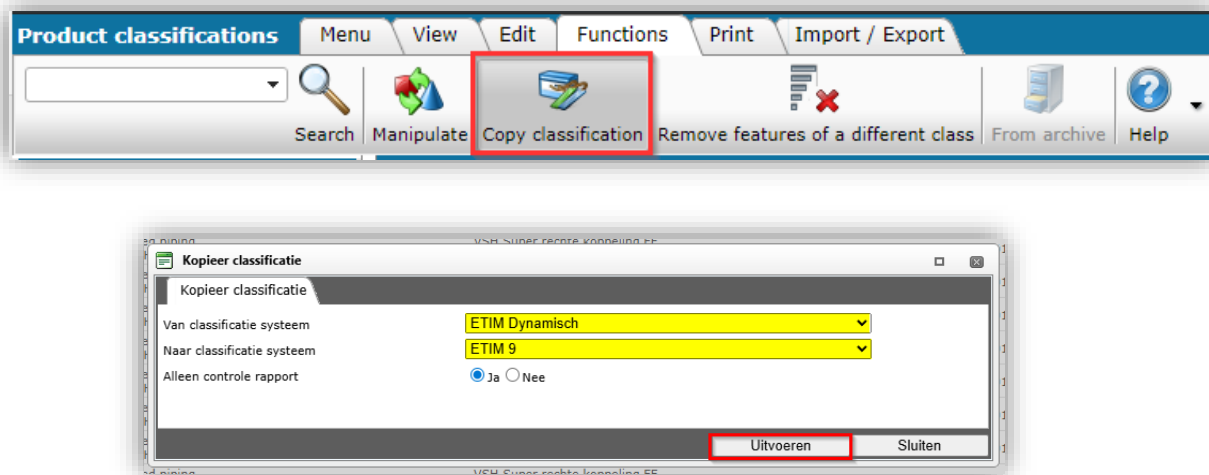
Product classifications

Menu | View | Edit | Functions | Print | Import / Export

Search | Manipulate | Copy classification | Remove features of a different class | From archive | Help

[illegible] piping VSH Super rechte koppeling FF

Kopieer classificatie

Kopieer classificatie

Van classificatie systeem ETIM Dynamisch

Naar classificatie systeem ETIM 9

Alleen controle rapport Ja Nee

Uitvoeren | Sluiten

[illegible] piping VSH Super rechte koppeling FF